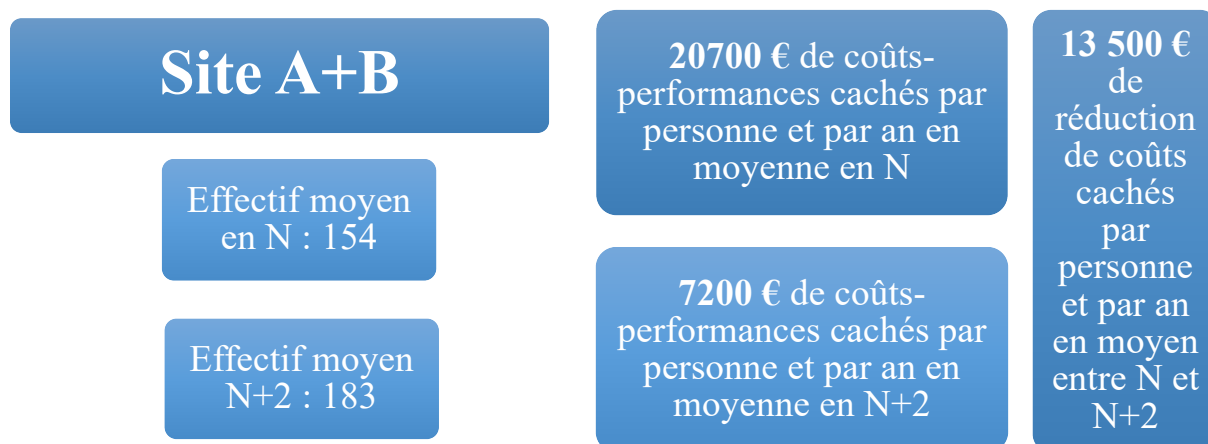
Site A+B

Effectif moyen en N : 154

Effectif moyen N+2 : 183

20700 € de coûts-performances cachés par personne et par an en moyenne en N

7200 € de coûts-performances cachés par personne et par an en moyenne en N+2

13 500 € de réduction de coûts cachés par personne et par an en moyen entre N et N+2